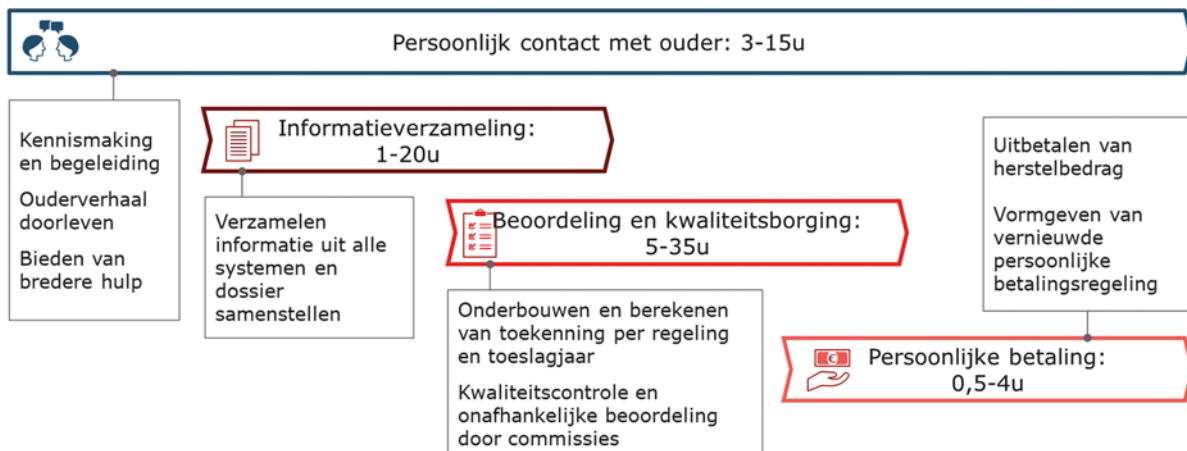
Persoonlijk contact met ouder: 3-15u

Kennismaking en begeleiding

Ouderverhaal doorleven

Bieden van bredere hulp

Informatieverzameling: 1-20u

Verzamelen informatie uit alle systemen en dossier samenstellen

Beoordeling en kwaliteitsborging: 5-35u

Onderbouwen en berekenen van toekenning per regeling en toeslagjaar

Kwaliteitscontrole en onafhankelijke beoordeling door commissies

Uitbetalen van herstelbedrag

Vormgeven van vernieuwde persoonlijke betalingsregeling

Persoonlijke betaling: 0,5-4u